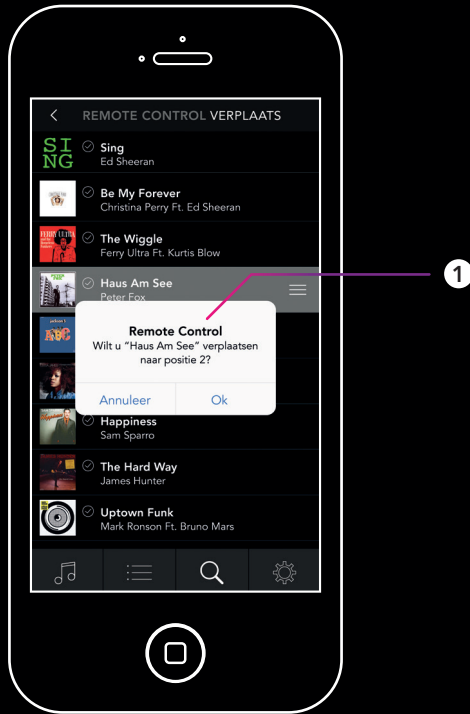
REMOTE CONTROL VERPLAATS

SING

Sing
Ed Sheeran

Be My Forever
Christina Perry Ft. Ed Sheeran

FERRY ULTRA

The Wiggle
Ferry Ultra Ft. Kurtis Blow

Haus Am See
Peter Fox

1

Remote Control
Wilt u "Haus Am See" verplaatsen naar positie 2?

Annuleer
Ok

ABC

Happiness
Sam Sparro

The Hard Way
James Hunter

Uptown Funk
Mark Ronson Ft. Bruno Mars